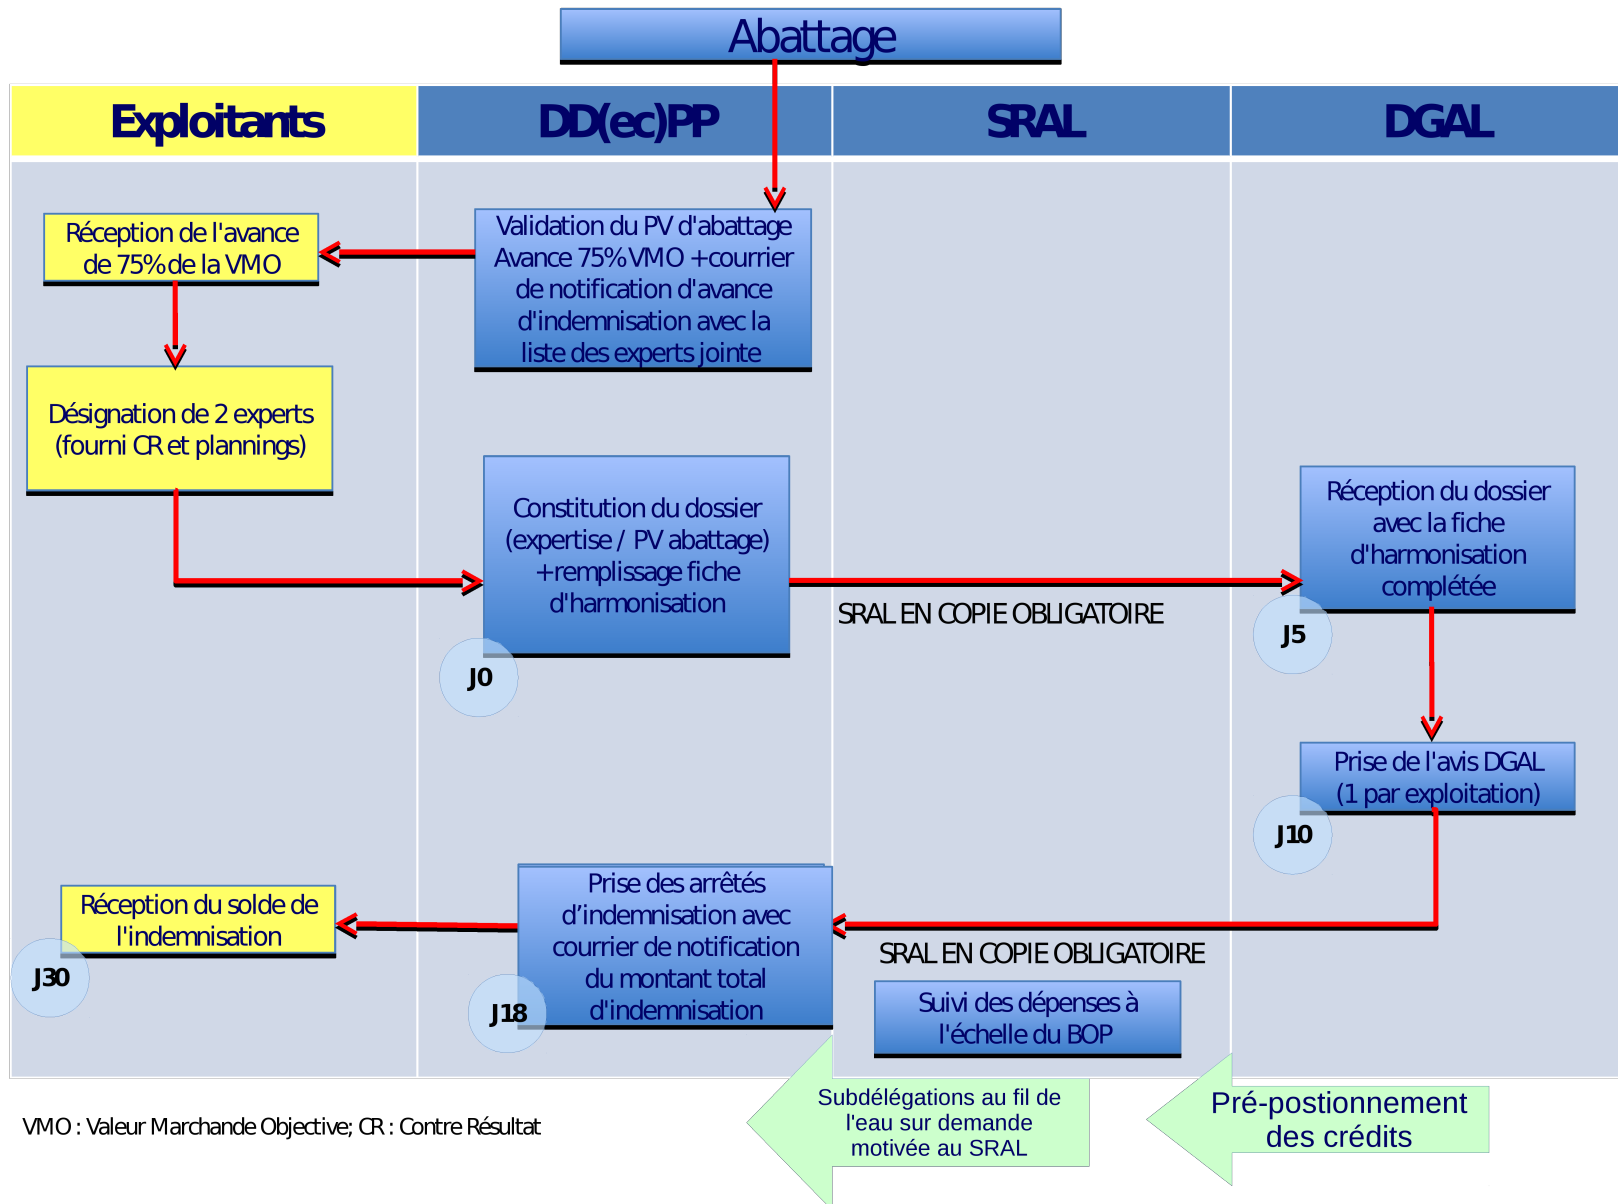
Abattage

Exploitants

DD(ec)PP

SRAL

DGAL

Réception de l'avance de 75% de la VMO

Validation du PV d'abattage Avance 75% VMO + courrier de notification d'avance d'indemnisation avec la liste des experts jointe

Désignation de 2 experts (fourni CR et plannings)

Constitution du dossier (expertise / PV abattage) + remplissage fiche d'harmonisation

J0

SRAL EN COPIE OBLIGATOIRE

Réception du dossier avec la fiche d'harmonisation complétée

J5

Prise de l'avis DGAL (1 par exploitation)

J10

Réception du solde de l'indemnisation

J30

Prise des arrêtés d'indemnisation avec courrier de notification du montant total d'indemnisation

J18

SRAL EN COPIE OBLIGATOIRE

Suivi des dépenses à l'échelle du BOP

Subdélégations au fil de l'eau sur demande motivée au SRAL

Pré-postionnement des crédits

VMO : Valeur Marchande Objective; CR : Contre Résultat